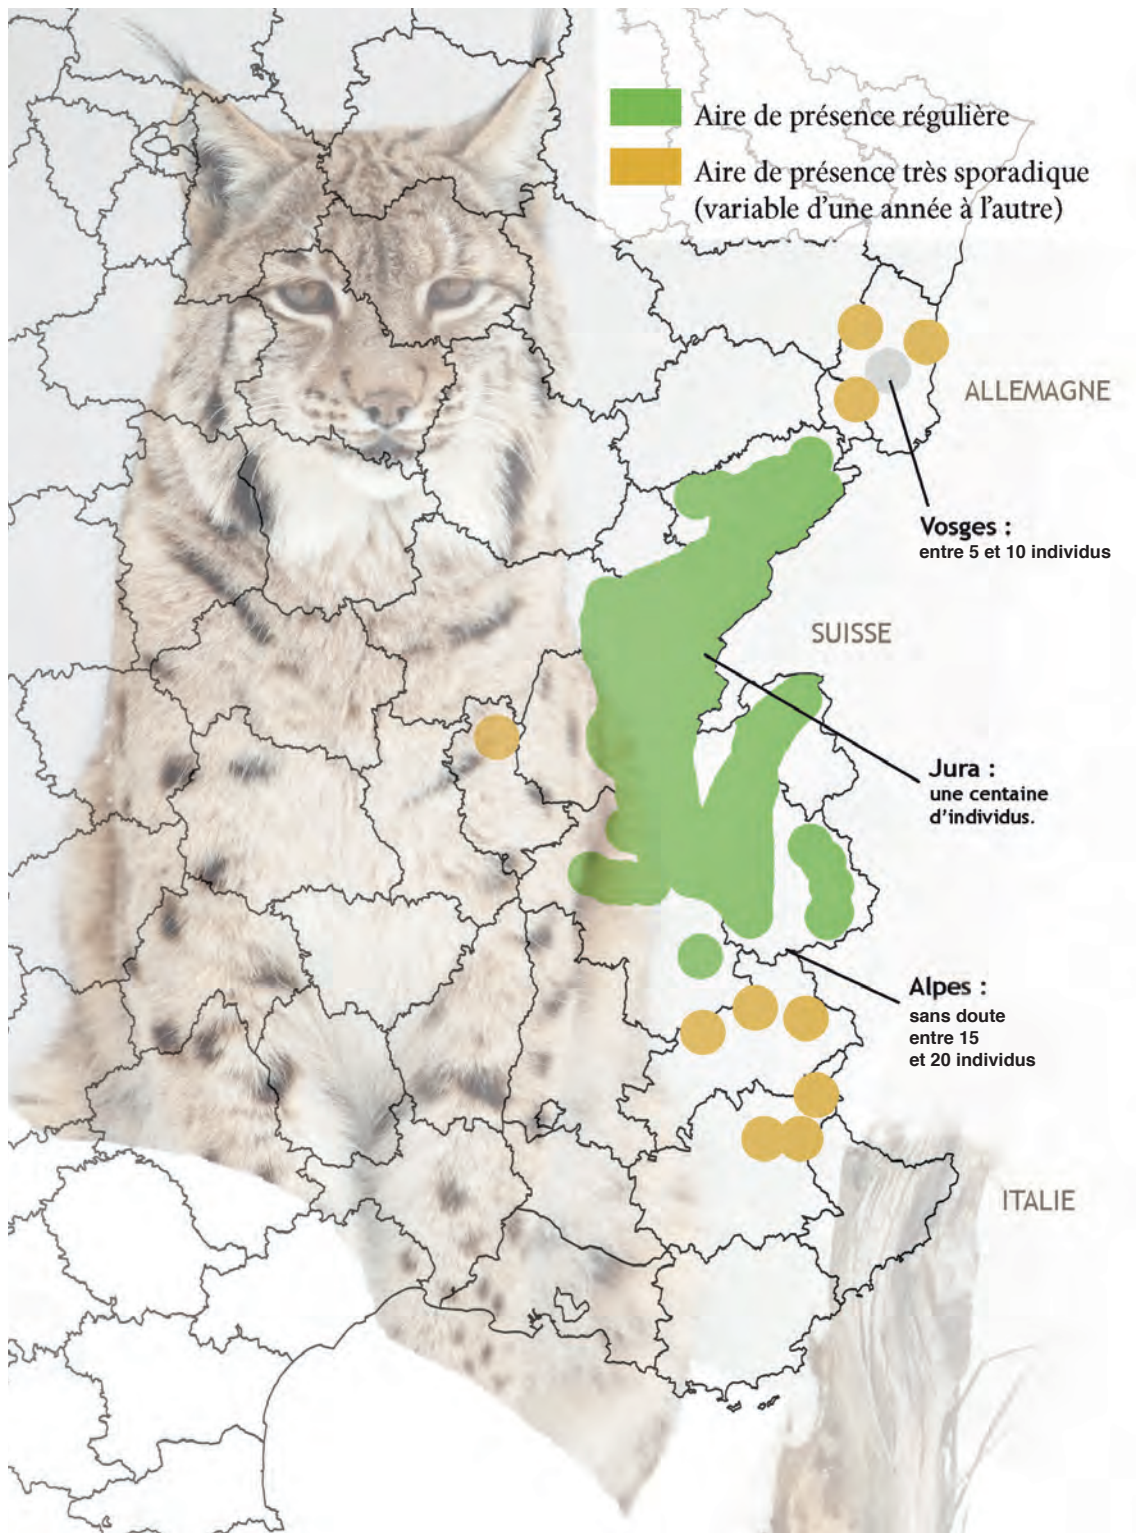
Aire de présence régulière

Aire de présence très sporadique (variable d'une année à l'autre)

ALLEMAGNE

Vosges :
entre 5 et 10 individus

SUISSE

Jura :
une centaine d'individus.

Alpes :
sans doute entre 15 et 20 individus

ITALIE